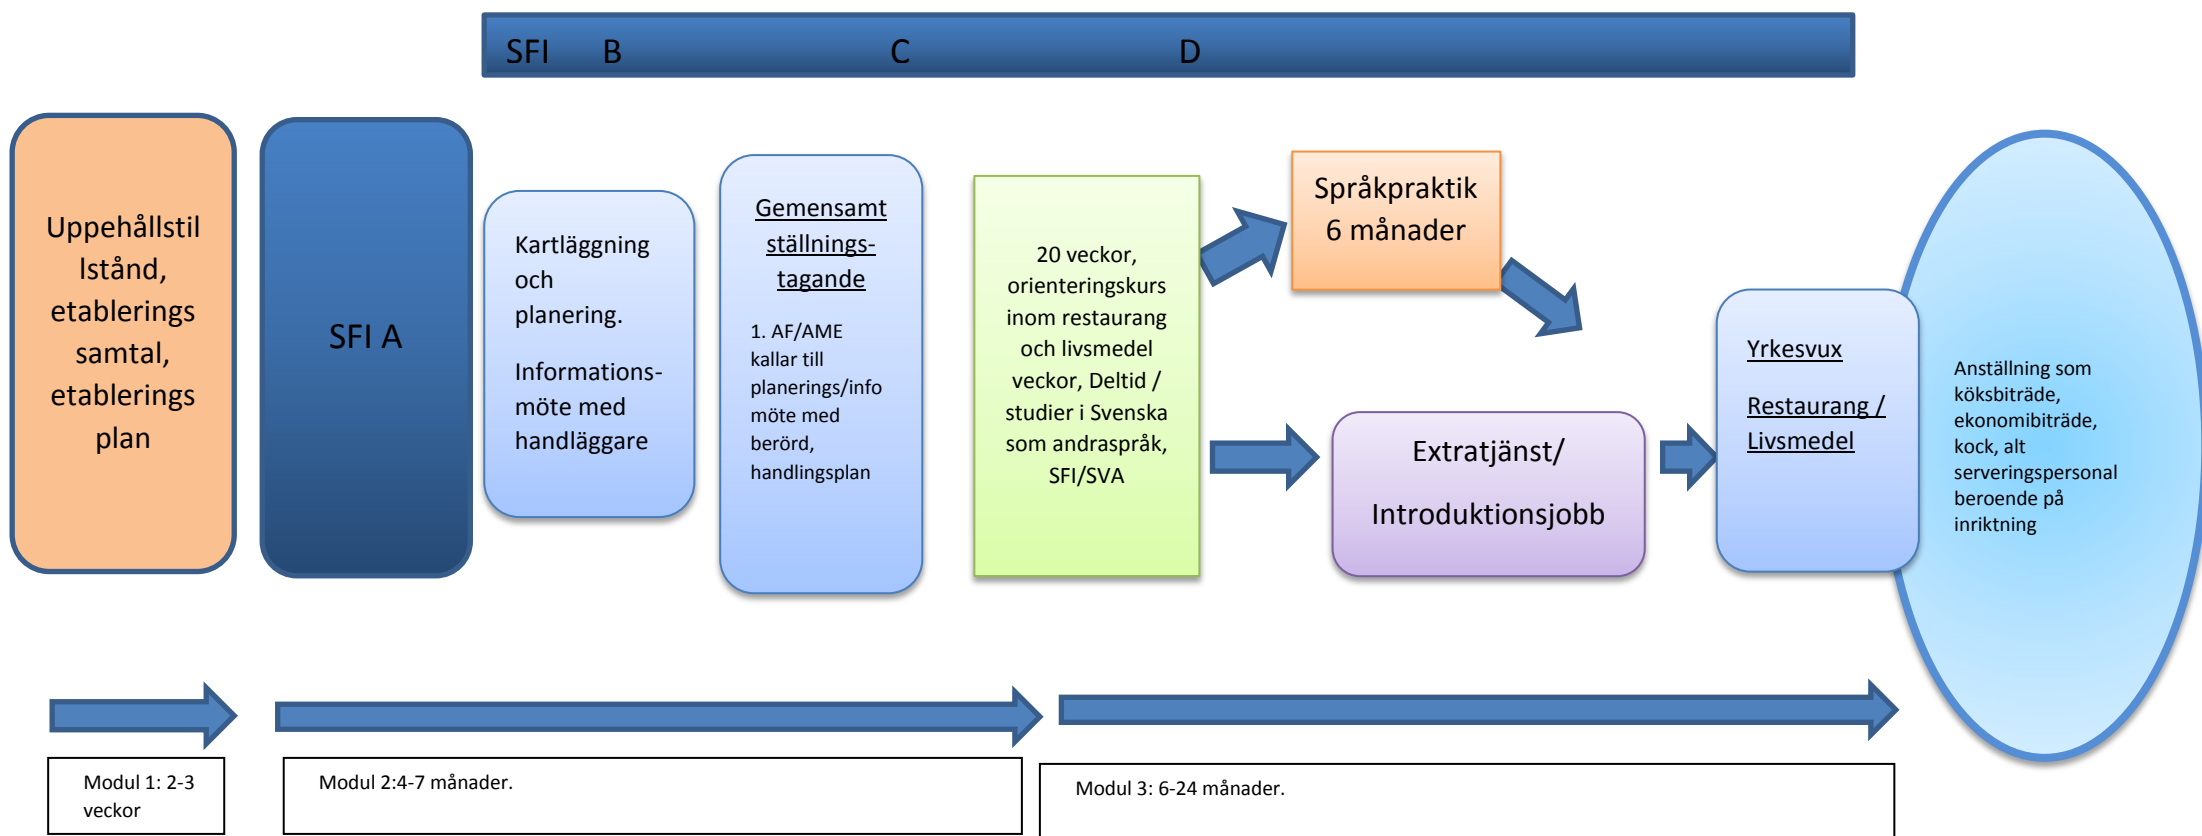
SFI B C D

Uppehållstil lstånd, etablerings samtal, etablerings plan

SFI A

Kartläggning och planering.

Informations-möte med handläggare

Gemensamt ställnings-tagande

1. AF/AME kallar till planerings/info möte med berörd, handlingsplan

20 veckor, orienteringskurs inom restaurang och livsmedel veckor, Deltid / studier i Svenska som andraspråk, SFI/SVA

Språkpraktik 6 månader

Extratjänst/

Introduktionsjobb

Yrkesvux

Restaurang / Livsmedel

Anställning som köksbiträde, ekonomibiträde, kock, alt serveringspersonal beroende på inriktning

Modul 1: 2-3 veckor

Modul 2:4-7 månader.

Modul 3: 6-24 månader.